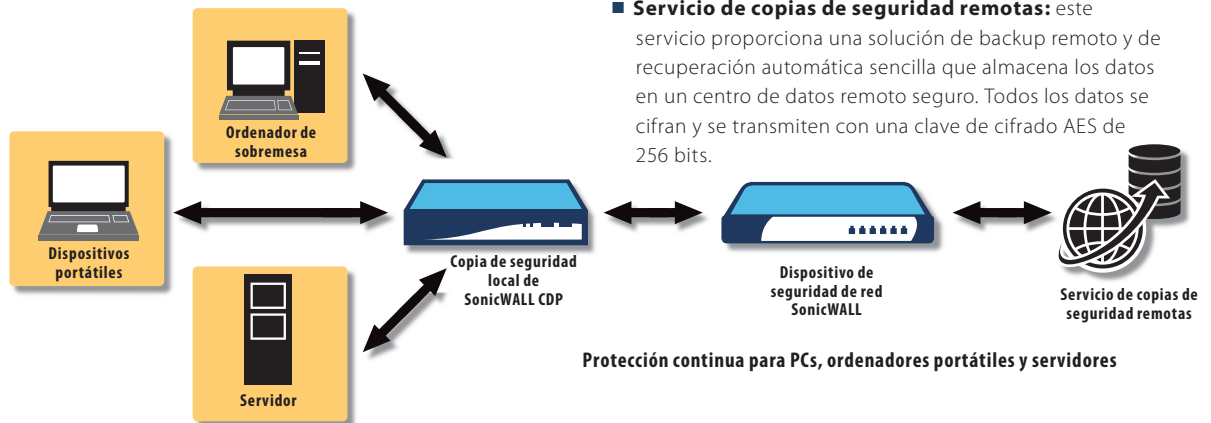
■ **Servicio de copias de seguridad remotas:** este servicio proporciona una solución de backup remoto y de recuperación automática sencilla que almacena los datos en un centro de datos remoto seguro. Todos los datos se cifran y se transmiten con una clave de cifrado AES de 256 bits.

Ordenador de sobremesa

Dispositivos portátiles

Servidor

Copia de seguridad local de SonicWALL CDP

Dispositivo de seguridad de red SonicWALL

Servicio de copias de seguridad remotas

Protección continua para PCs, ordenadores portátiles y servidores